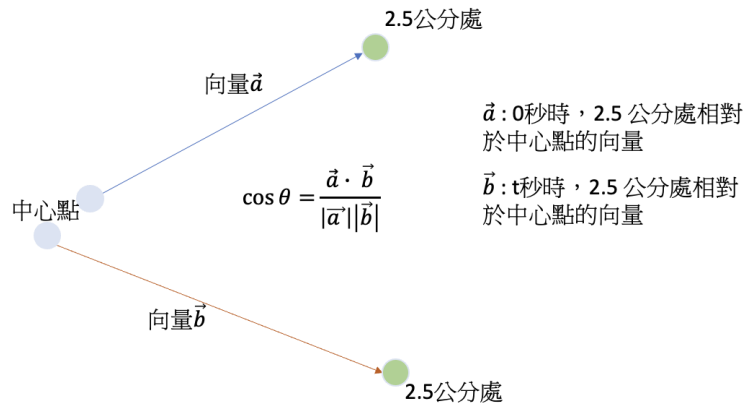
2.5公分處

向量$\vec{a}$

$\vec{a}$ : 0秒時，2.5 公分處相對於中心點的向量

$\cos\theta = \frac{\vec{a}\cdot\vec{b}}{|\vec{a}||\vec{b}|}$

$\vec{b}$ : t秒時，2.5 公分處相對於中心點的向量

中心點

向量$\vec{b}$

2.5公分處